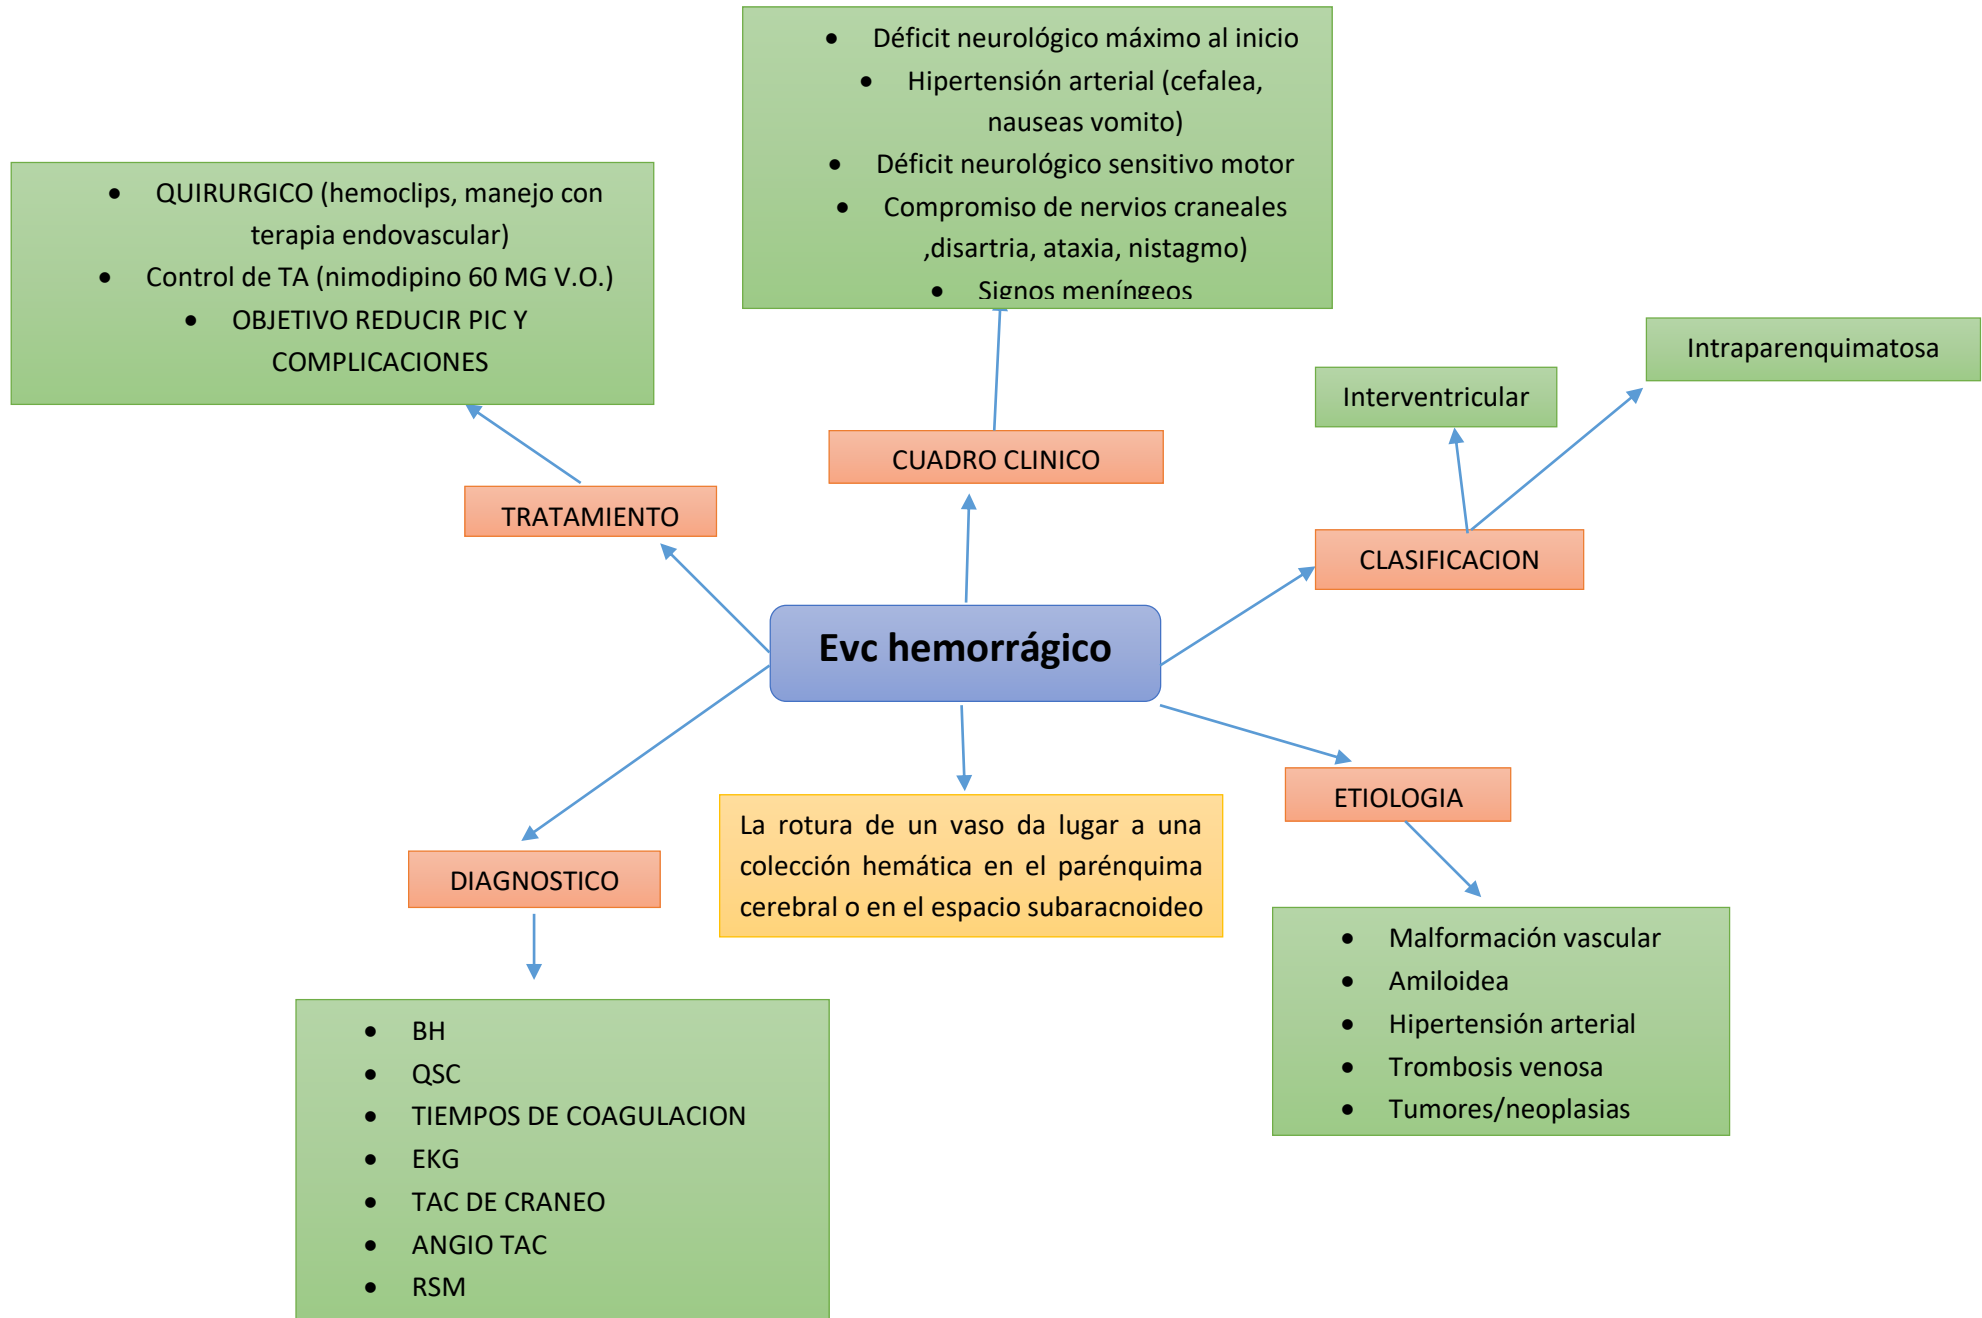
- Déficit neurológico máximo al inicio
- Hipertensión arterial (cefalea, nauseas vomito)
- Déficit neurológico sensitivo motor
- Compromiso de nervios craneales ,disartria, ataxia, nistagmo)
- Signos meníngeos

- QUIRURGICO (hemoclips, manejo con terapia endovascular)
- Control de TA (nimodipino 60 MG V.O.)
- OBJETIVO REDUCIR PIC Y COMPLICACIONES

Intraparenquimatosa

Interventricular

CUADRO CLINICO

TRATAMIENTO

CLASIFICACION

Evc hemorrágico

ETIOLOGIA

DIAGNOSTICO

La rotura de un vaso da lugar a una colección hemática en el parénquima cerebral o en el espacio subaracnoideo

- Malformación vascular
- Amiloidea
- Hipertensión arterial
- Trombosis venosa
- Tumores/neoplasias

- BH
- QSC
- TIEMPOS DE COAGULACION
- EKG
- TAC DE CRANEO
- ANGIO TAC
- RSM